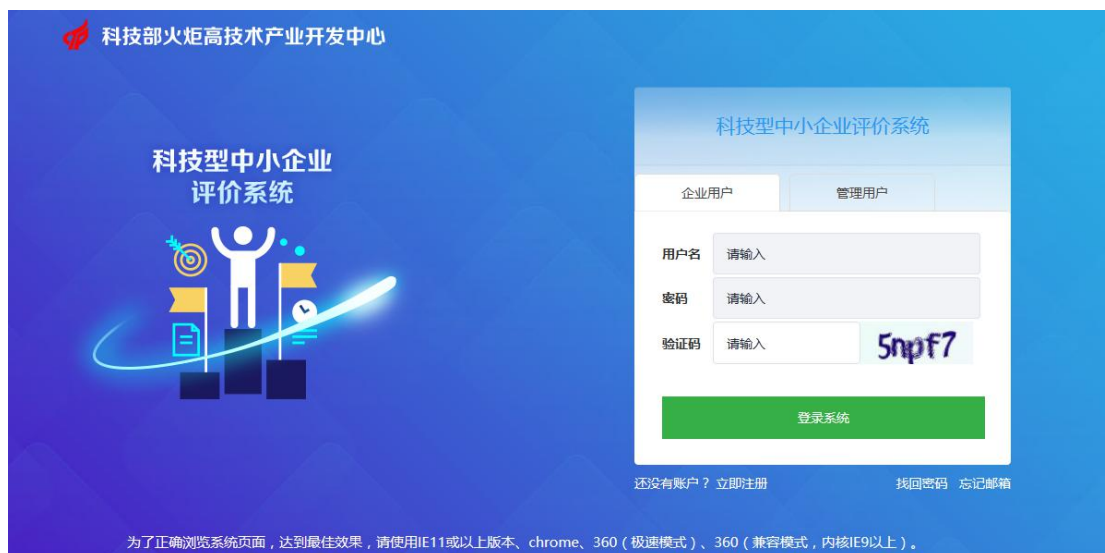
科技部火炬高技术产业开发中心

科技型中小企业
评价系统

科技型中小企业评价系统

企业用户 管理用户

用户名 请输入

密码 请输入

验证码 请输入 5npf7

登录系统

还没有账户？ 立即注册

找回密码 忘记邮箱

为了正确浏览系统页面，达到最佳效果，请使用IE11或以上版本、chrome、360（极速模式）、360（兼容模式，内核IE9以上）。